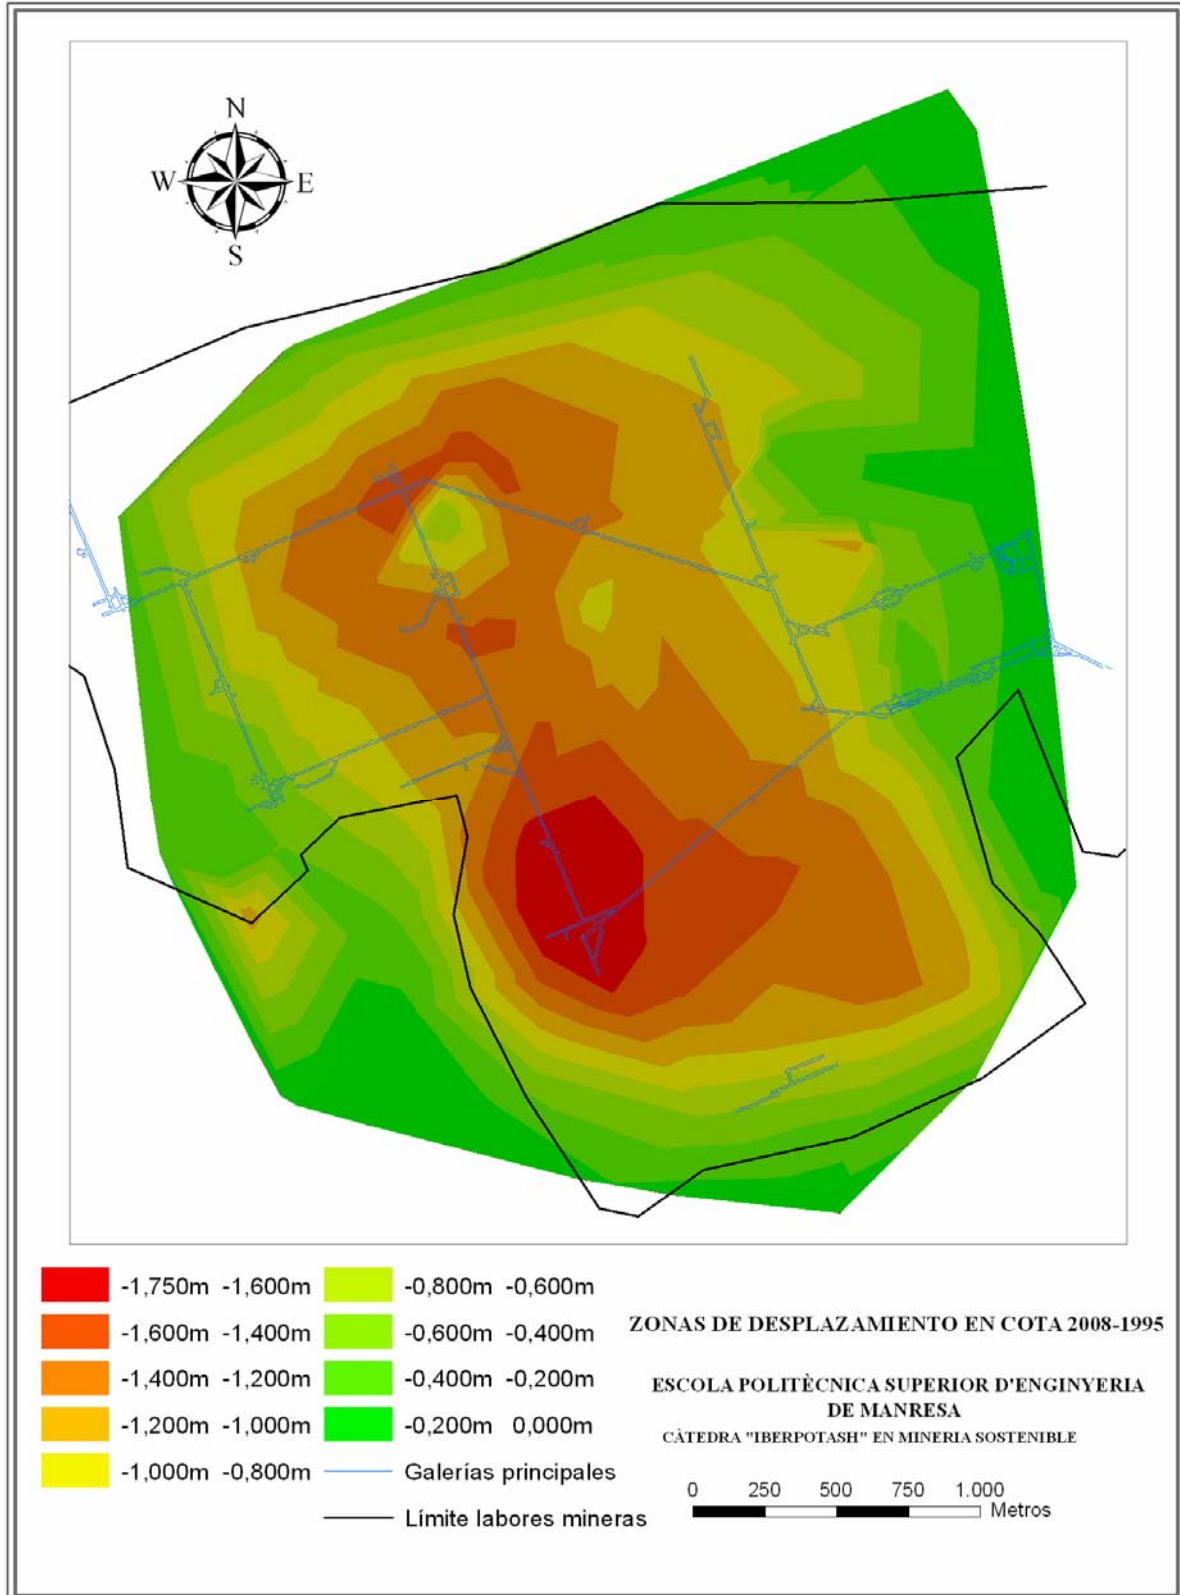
N
W
E
S

-1,750m -1,600m
-1,600m -1,400m
-1,400m -1,200m
-1,200m -1,000m
-1,000m -0,800m
-0,800m -0,600m
-0,600m -0,400m
-0,400m -0,200m
-0,200m 0,000m
Galerías principales
Límite labores mineras

ZONAS DE DESPLAZAMIENTO EN COTA 2008-1995

ESCOLA POLITÈCNICA SUPERIOR D'ENGINYERIA DE MANRESA
CÀTEDRA "IBERPOTASH" EN MINERIA SOSTENIBLE

0 250 500 750 1.000
Metros